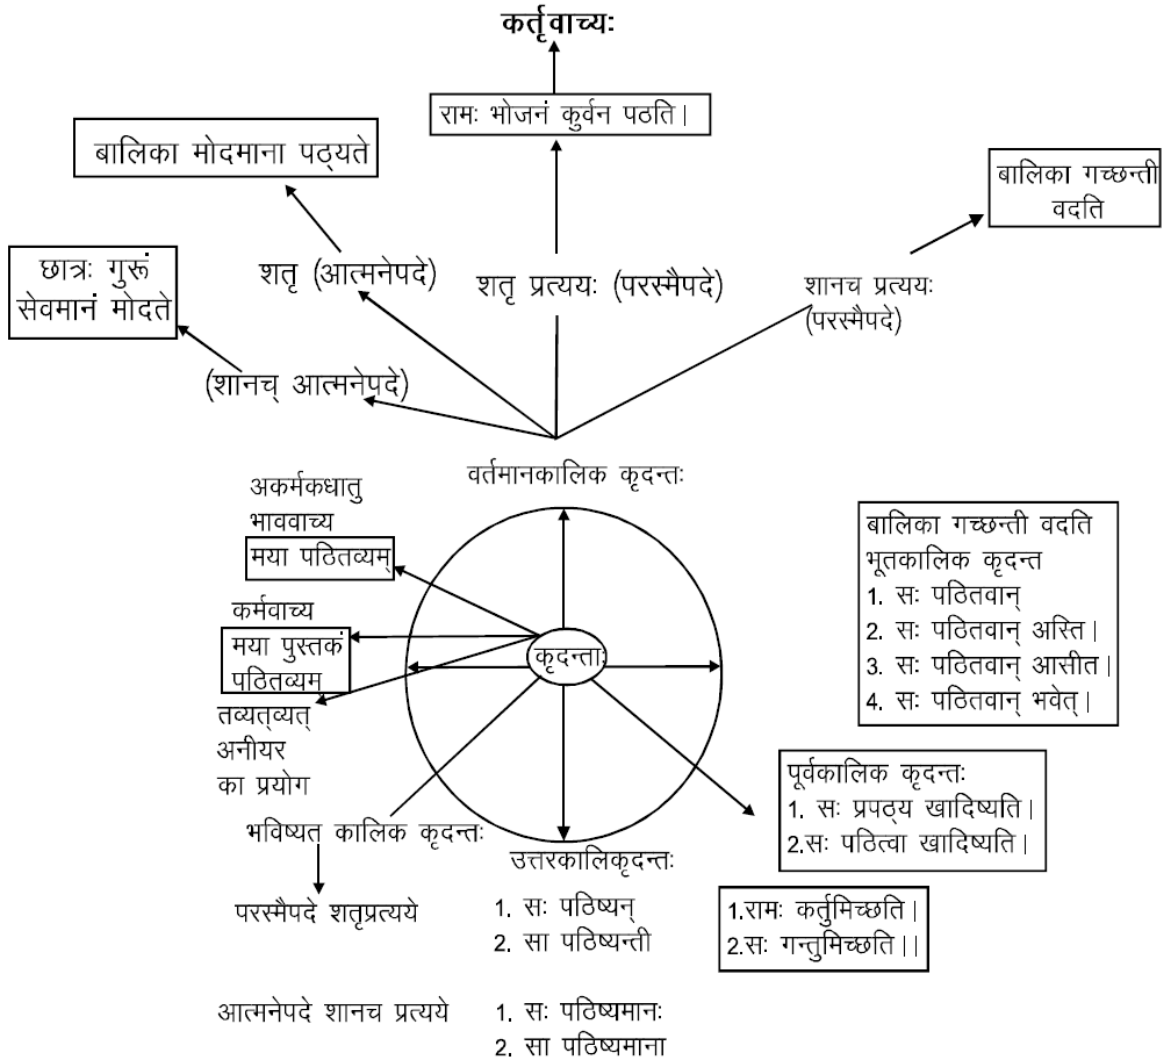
कर्तृवाच्यः

रामः भोजनं कुर्वन पठति।

बालिका मोदमाना पठ्यते

बालिका गच्छन्ती वदति

छात्रः गुरूं सेवमानं मोदते

शतृ (आत्मनेपदे)

शतृ प्रत्ययः (परस्मैपदे)

शानच प्रत्ययः (परस्मैपदे)

(शानच् आत्मनेपदे)

वर्तमानकालिक कृदन्तः

अकर्मकधातु भाववाच्य

मया पठितव्यम्

कर्मवाच्य

मया पुस्तकं पठितव्यम

तव्यत्व्यत् अनीयर का प्रयोग

कृदन्ताः

बालिका गच्छन्ती वदति
भूतकालिक कृदन्त
1. सः पठितवान्
2. सः पठितवान् अस्ति।
3. सः पठितवान् आसीत।
4. सः पठितवान् भवेत्।

पूर्वकालिक कृदन्तः
1. सः प्रपठ्य खादिष्यति।
2.सः पठित्वा खादिष्यति।

भविष्यत कालिक कृदन्तः

उत्तरकालिकृदन्तः

1.रामः कर्तुमिच्छति।
2.सः गन्तुमिच्छति।।

परस्मैपदे शतृप्रत्यये

1. सः पठिष्यन्
2. सा पठिष्यन्ती

आत्मनेपदे शानच प्रत्यये

1. सः पठिष्यमानः
2. सा पठिष्यमाना